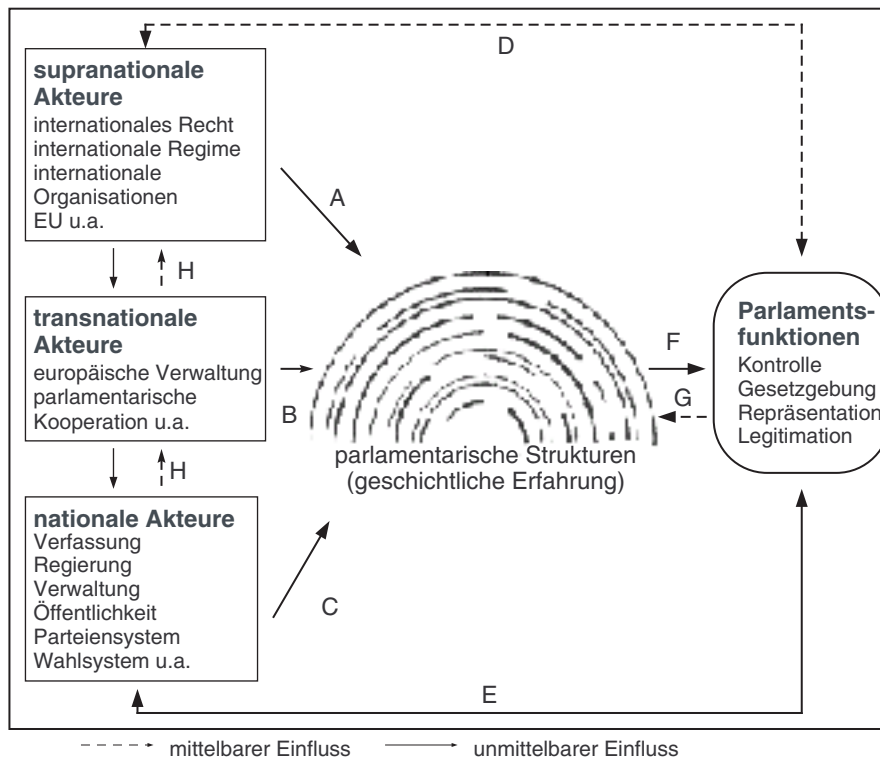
D

supranationale Akteure
internationales Recht
internationale Regime
internationale Organisationen
EU u.a.

A

H

transnationale Akteure
europäische Verwaltung
parlamentarische Kooperation u.a.

B

H

nationale Akteure
Verfassung
Regierung
Verwaltung
Öffentlichkeit
Parteiensystem
Wahlsystem u.a.

C

parlamentarische Strukturen
(geschichtliche Erfahrung)

F

G

Parlamentsfunktionen
Kontrolle
Gesetzgebung
Repräsentation
Legitimation

E

mittelbarer Einfluss
unmittelbarer Einfluss